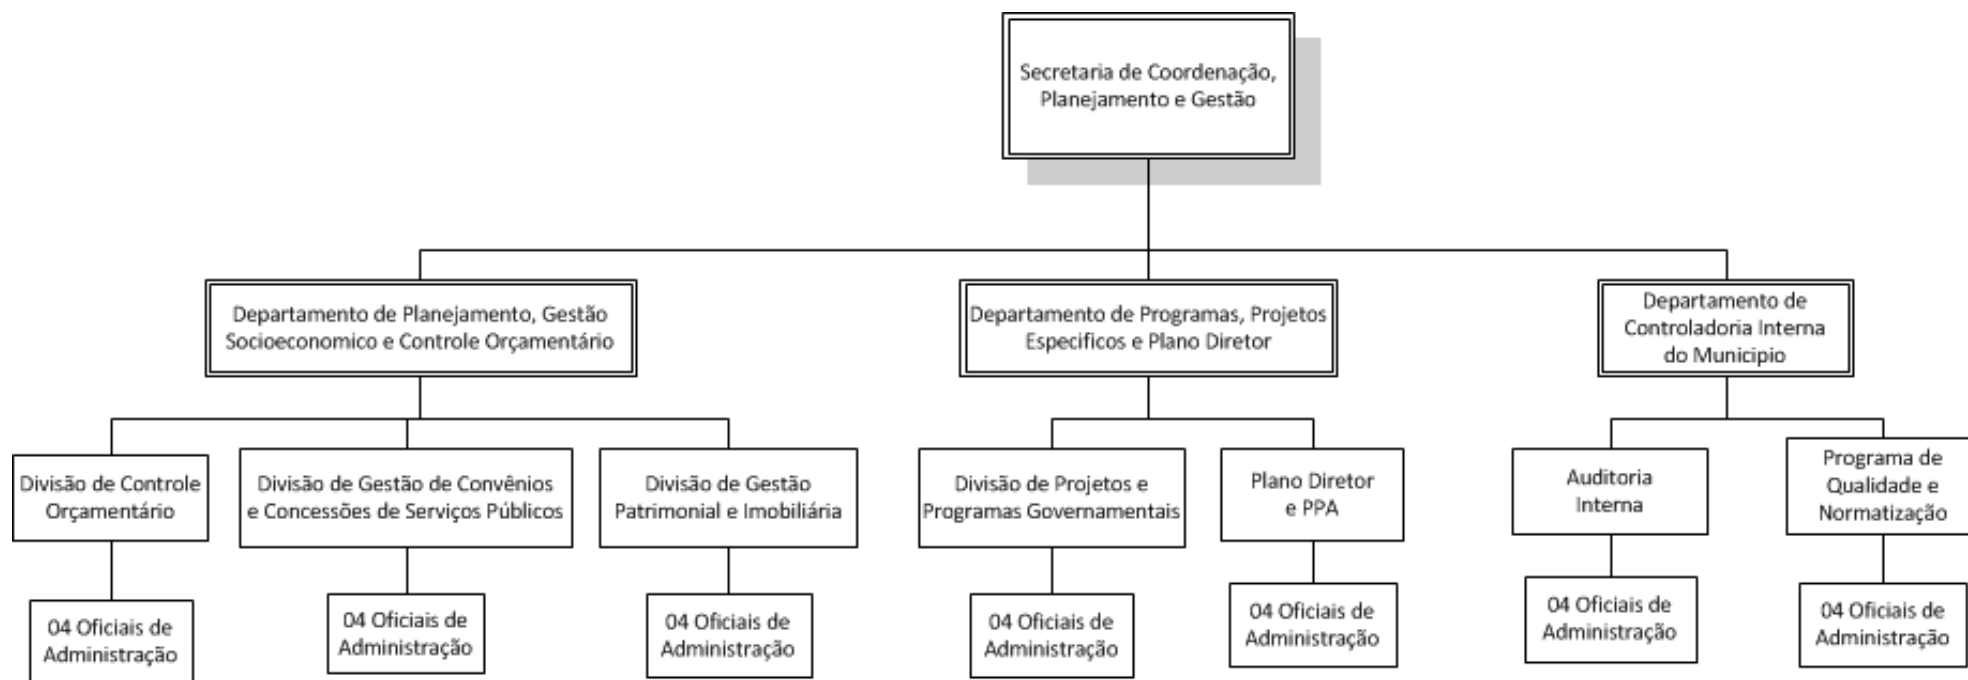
Secretaria de Coordenação, Planejamento e Gestão

Departamento de Planejamento, Gestão Socioeconomico e Controle Orçamentário

Departamento de Programas, Projetos Especificos e Plano Diretor

Departamento de Controladoria Interna do Municipio

Divisão de Controle Orçamentário

Divisão de Gestão de Convênios e Concessões de Serviços Públicos

Divisão de Gestão Patrimonial e Imobiliária

Divisão de Projetos e Programas Governamentais

Plano Diretor e PPA

Auditoria Interna

Programa de Qualidade e Normatização

04 Oficiais de Administração

04 Oficiais de Administração

04 Oficiais de Administração

04 Oficiais de Administração

04 Oficiais de Administração

04 Oficiais de Administração

04 Oficiais de Administração